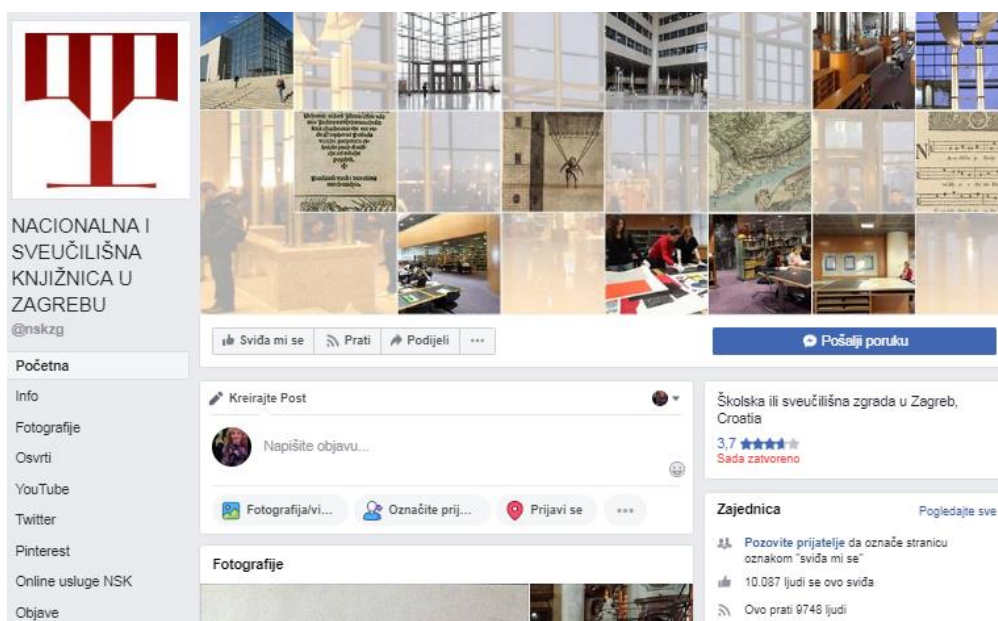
NACIONALNA I SVEUČILIŠNA KNJIŽNICA U ZAGREBU
@nskzg

Početna
Info
Fotografije
Osvrti
YouTube
Twitter
Pinterest
Online usluge NSK
Objave

Sviđa mi se
Prati
Podijeli
...

Pošalji poruku

Kreirajte Post

Napišite objavu...

Fotografija/vi...
Označite prij...
Prijavi se
...

Fotografije

Školska ili sveučilišna zgrada u Zagreb, Croatia
3,7
Sada zatvoreno

Zajednica
Pogledajte sve

Pozovite prijatelje da označe stranicu oznakom "sviđa mi se"
10.087 ljudi se ovo sviđa
Ovo prati 9748 ljudi